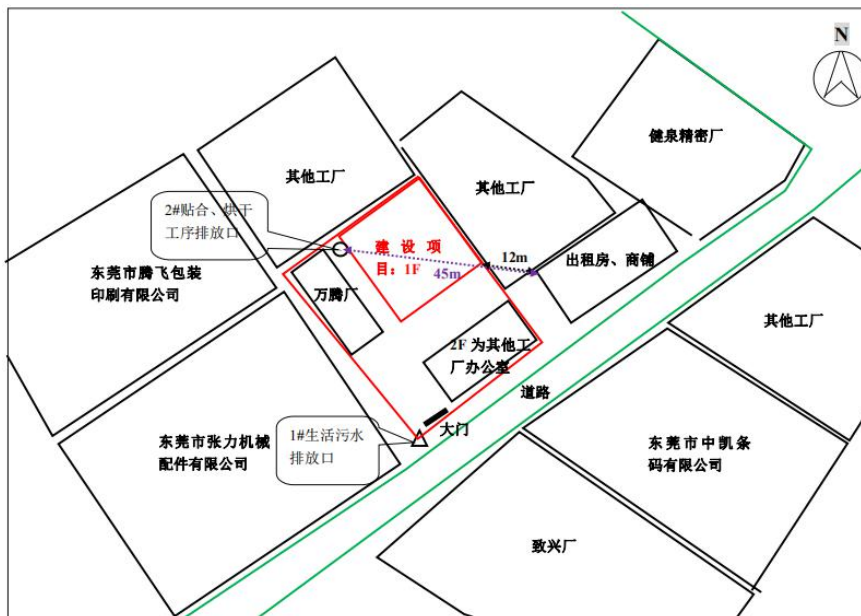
N

健泉精密厂

其他工厂

其他工厂

2#贴合、烘干工序排放口

建设项目：1F

12m

45m

出租房、商铺

东莞市腾飞包装印刷有限公司

万腾厂

其他工厂

2F 为其他工厂办公室

道路

东莞市张力机械配件有限公司

1#生活污水排放口

大门

东莞市中凯条码有限公司

致兴厂